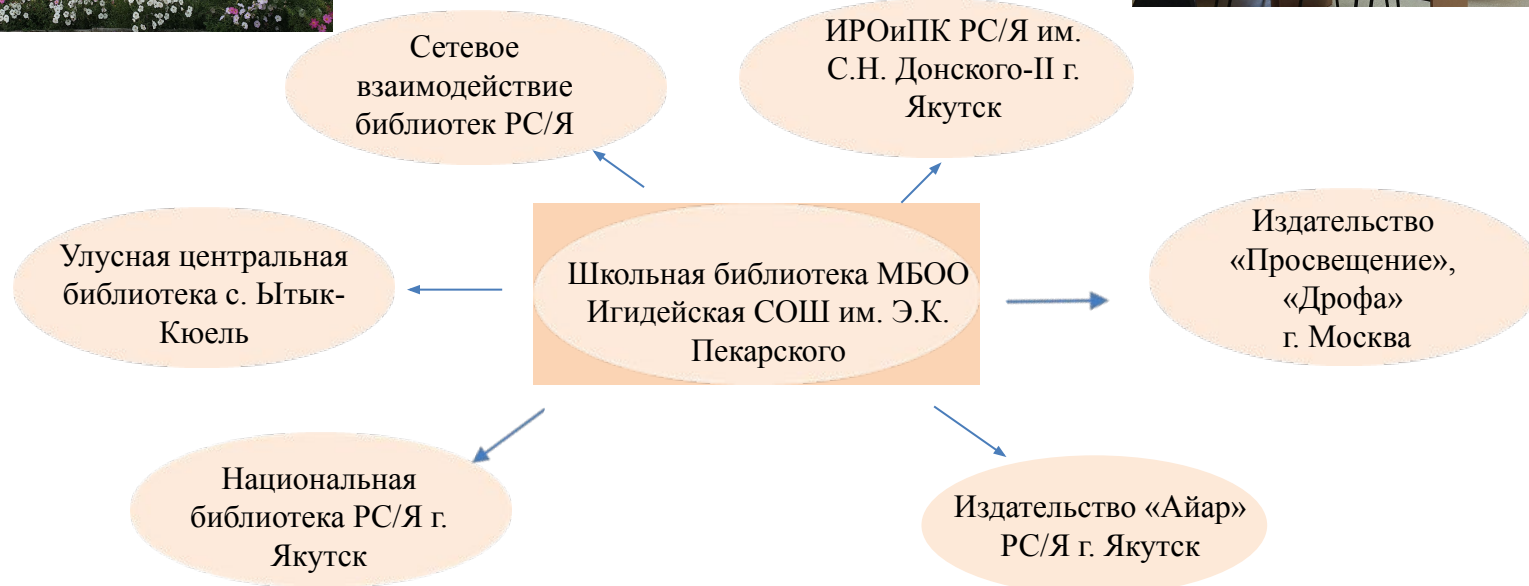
Сетевое взаимодействие библиотек РС/Я

ИРОиПК РС/Я им. С.Н. Донского-II г. Якутск

Улусная центральная библиотека с. Ытык-Кюель

Школьная библиотека МБОО Игидейская СОШ им. Э.К. Пекарского

Издательство «Просвещение», «Дрофа» г. Москва

Национальная библиотека РС/Я г. Якутск

Издательство «Айар» РС/Я г. Якутск